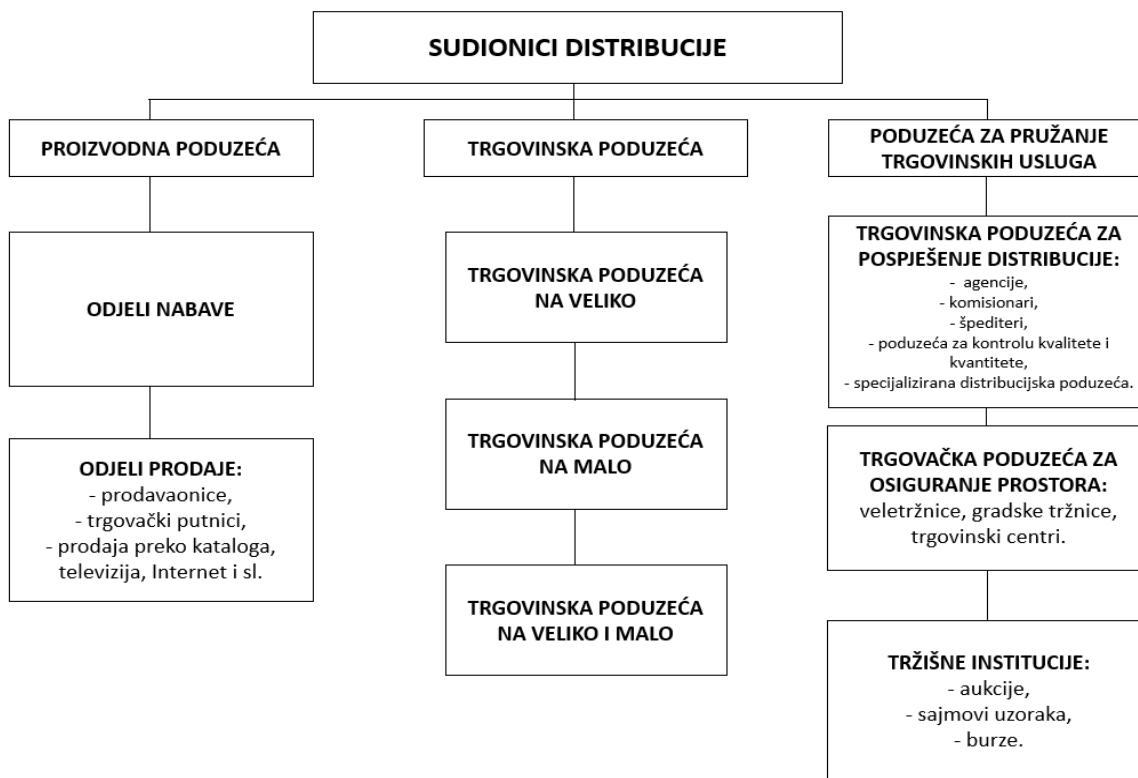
SUDIONICI DISTRIBUCIJE

PROIZVODNA PODUZEĆA

ODJELI NABAVE

ODJELI PRODAJE:
- prodavaonice,
- trgovački putnici,
- prodaja preko kataloga, televizija, Internet i sl.

TRGOVINSKA PODUZEĆA

TRGOVINSKA PODUZEĆA NA VELIKO

TRGOVINSKA PODUZEĆA NA MALO

TRGOVINSKA PODUZEĆA NA VELIKO I MALO

PODUZEĆA ZA PRUŽANJE TRGOVINSKIH USLUGA

TRGOVINSKA PODUZEĆA ZA POSPJEŠENJE DISTRIBUCIJE:
- agencije,
- komisionari,
- špediteri,
- poduzeća za kontrolu kvalitete i kvantitete,
- specijalizirana distribucijska poduzeća.

TRGOVAČKA PODUZEĆA ZA OSIGURANJE PROSTORA:
veletržnice, gradske tržnice, trgovinski centri.

TRŽIŠNE INSTITUCIJE:
- aukcije,
- sajmovi uzoraka,
- burze.